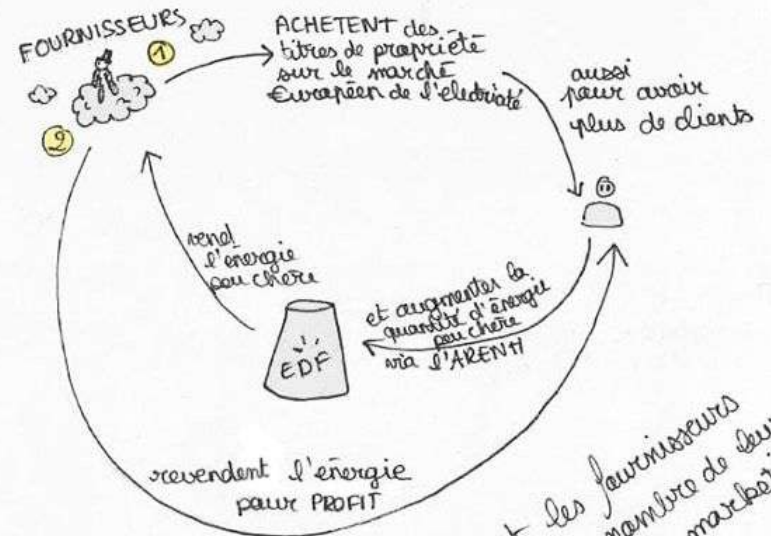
FOURNISSEURS

1

2

ACHETENT des titres de propriété sur le marché Européen de l'électricité

aussi pour avoir plus de clients

vend l'énergie peu chère

EDF

et augmenter la quantité d'énergie peu chère via l'ARENH

revendent l'énergie pour PROFIT

les fournisseurs nombre de leur marché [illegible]